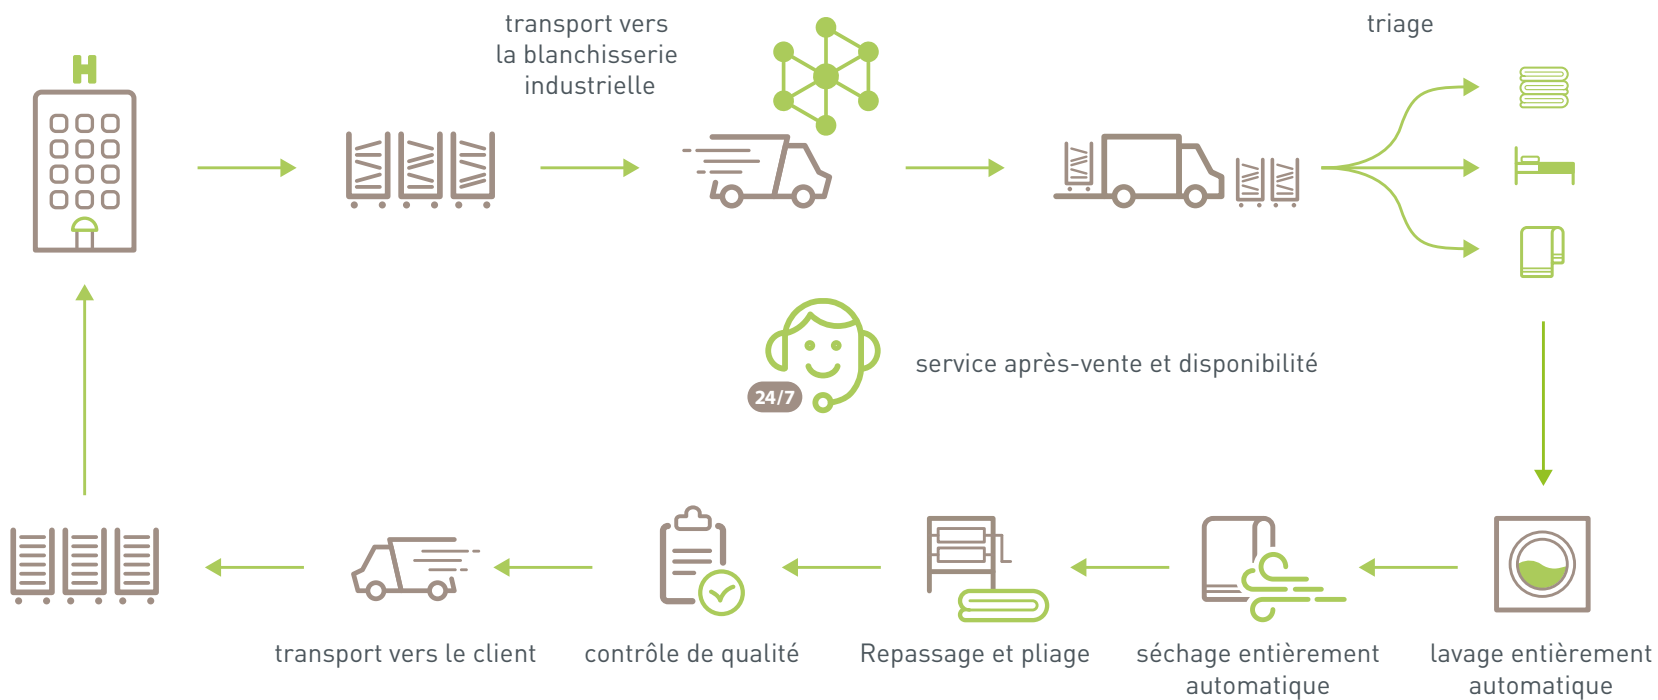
H

transport vers la blanchisserie industrielle

triage

24/7

service après-vente et disponibilité

transport vers le client

contrôle de qualité

Repassage et pliage

séchage entièrement automatique

lavage entièrement automatique